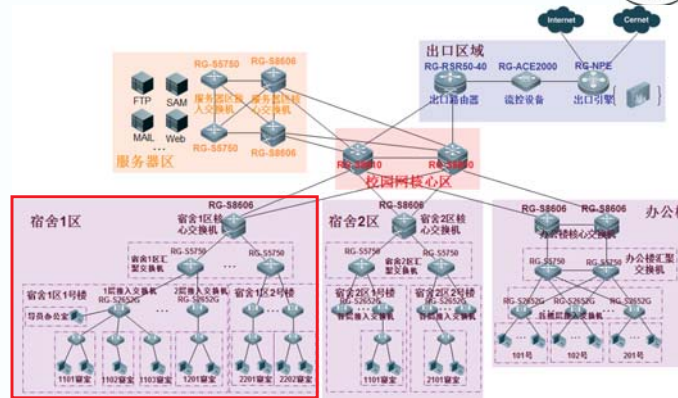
Internet
Cernet
出口区域
RG-RSR50-40
RG-ACE2000
RG-NPE
出口路由器
流控设备
出口引擎
RG-S5750
RG-S8606
FTP
SAM
MAIL
Web
...
服务器区接入交换机
服务器区核心交换机
RG-S5750
RG-S8606
服务器区
RG-S8610
RG-S8610
校园网核心区
宿舍1区
RG-S8606
宿舍1区核心交换机
RG-S5750
RG-S5750
宿舍1区汇聚交换机
...
宿舍1区1号楼
1层接入交换机
2层接入交换机
RG-S2652G
RG-S2652G
宿舍1区2号楼
导员办公室
...
1101寝室
1102寝室
1103寝室
1201寝室
2201寝室
2202寝室
宿舍2区
RG-S8606
宿舍2区核心交换机
RG-S5750
RG-S5750
宿舍2区汇聚交换机
宿舍2区1号楼
宿舍2区2号楼
RG-S2652G
RG-S2652G
楼层接入交换机
楼层接入交换机
1101寝室
2101寝室
RG-S8606
RG-S8606
办公楼
办公楼核心交换机
RG-S5750
RG-S5750
办公楼汇聚交换机
RG-S2652G
RG-S2652G
RG-S2652G
各楼层接入交换机
101号
102号
201号